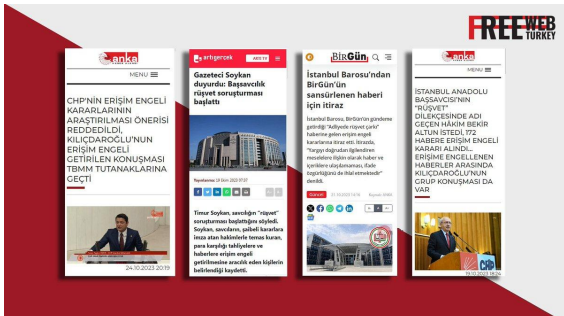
FREE WEB TURKEY

anka

MENU

CHP'NİN ERİŞİM ENGELİ KARARLARININ ARAŞTIRILMASI ÖNERİSİ REDDEDİLDİ, KILIÇDAROĞLU'NUN ERİŞİM ENGELİ GETİRİLEN KONUŞMASI TBMM TUTANAKLARINA GEÇTİ

24.10.2023 20:19

artıgerçek

Gazeteci Soykan duyurdu: Başsavcılık rüşvet soruşturması başlattı

Timur Soykan, savcılığın "rüşvet" soruşturması başlattığını söyledi. Soykan, savcıların, şaibeli kararlara imza atan hakimlerle temas kuran, para karşılığı tahliyelere ve haberlere erişim engeli getirilmesine aracılık eden kişilerin belirlendiğini kaydetti.

BirGün

İstanbul Barosu'ndan BirGün'ün sansürlenen haberi için itiraz

İstanbul Barosu, BirGün'ün gündeme getirdiği "Adliyede rüşvet çarkı" haberine gelen erişim engeli kararlarına itiraz etti. İtirazda, "Yargıyı doğrudan ilgilendiren meselelere ilişkin olarak haber ve içeriklere ulaşılamaması, ifade özgürlüğünü de ihlal etmektedir" denildi.

anka

MENU

İSTANBUL ANADOLU BAŞSAVCISI'NIN "RÜŞVET" DİLEKÇESİNDE ADI GEÇEN HÂKİM BEKİR ALTUN İSTEDİ, 172 HABERE ERİŞİM ENGELİ KARARI ALINDI... ERİŞİME ENGELLENEN HABERLER ARASINDA KILIÇDAROĞLU'NUN GRUP KONUŞMASI DA VAR

19.10.2023 18:24